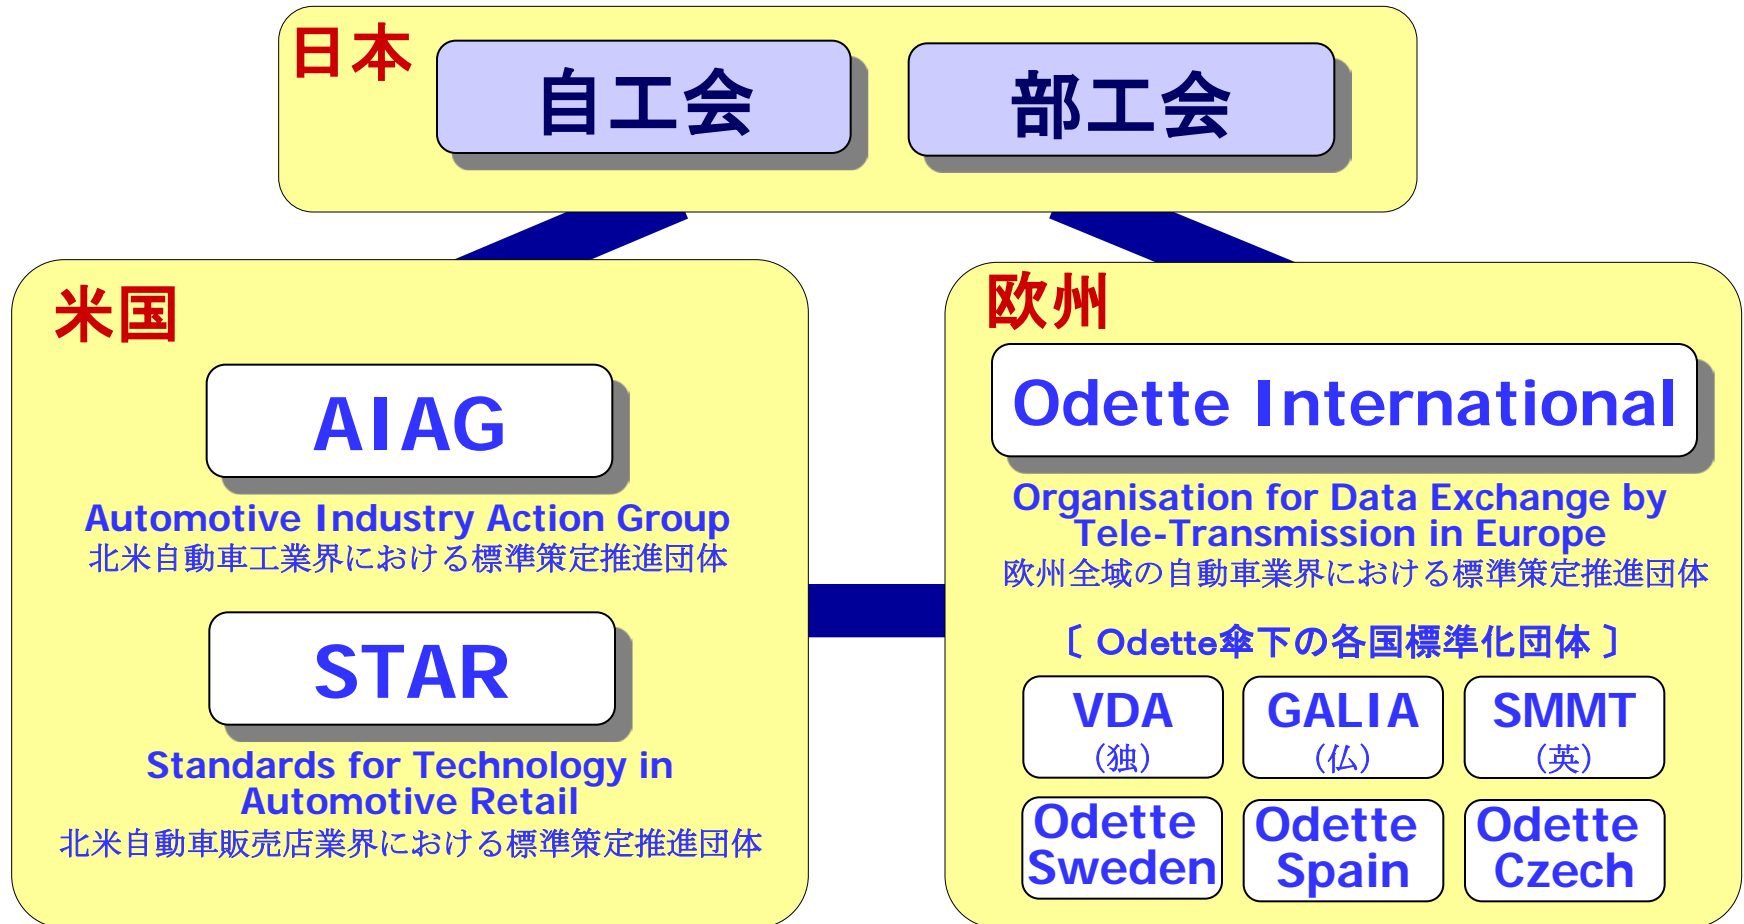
日本

自工会

部工会

米国

AIAG

Automotive Industry Action Group
北米自動車工業界における標準策定推進団体

STAR

Standards for Technology in Automotive Retail
北米自動車販売店業界における標準策定推進団体

欧州

Odette International

Organisation for Data Exchange by Tele-Transmission in Europe
欧州全域の自動車業界における標準策定推進団体

〔 Odette傘下の各国標準化団体 〕

VDA
（独）

GALIA
（仏）

SMMT
（英）

Odette Sweden

Odette Spain

Odette Czech